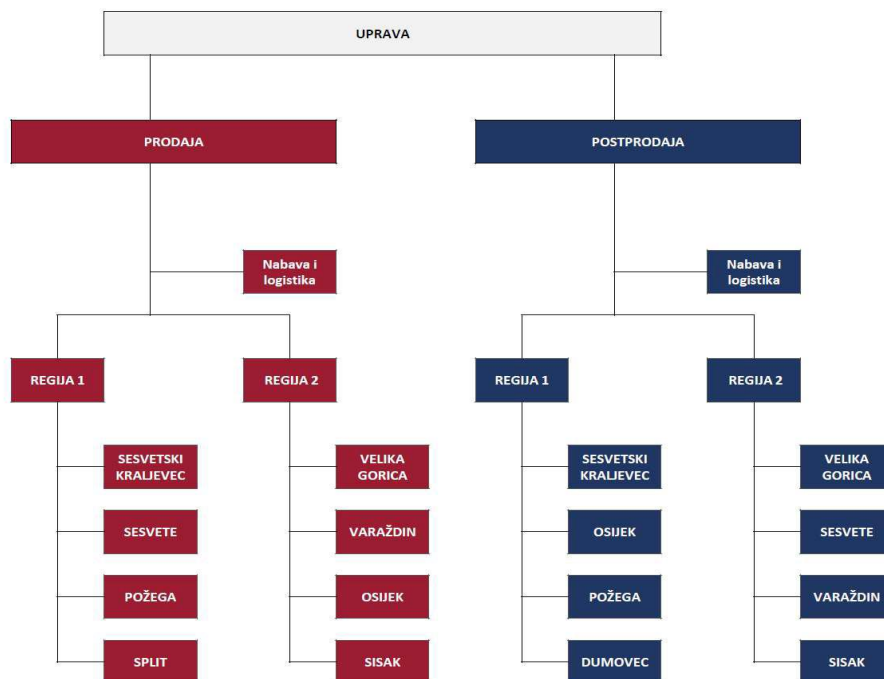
UPRAVA

PRODAJA

Nabava i logistika

REGIJA 1

SESVETSKI KRALJEVEC

SESVETE

POŽEGA

SPLIT

REGIJA 2

VELIKA GORICA

VARAŽDIN

OSIJEK

SISAK

POSTPRODAJA

Nabava i logistika

REGIJA 1

SESVETSKI KRALJEVEC

OSIJEK

POŽEGA

DUMOVEC

REGIJA 2

VELIKA GORICA

SESVETE

VARAŽDIN

SISAK